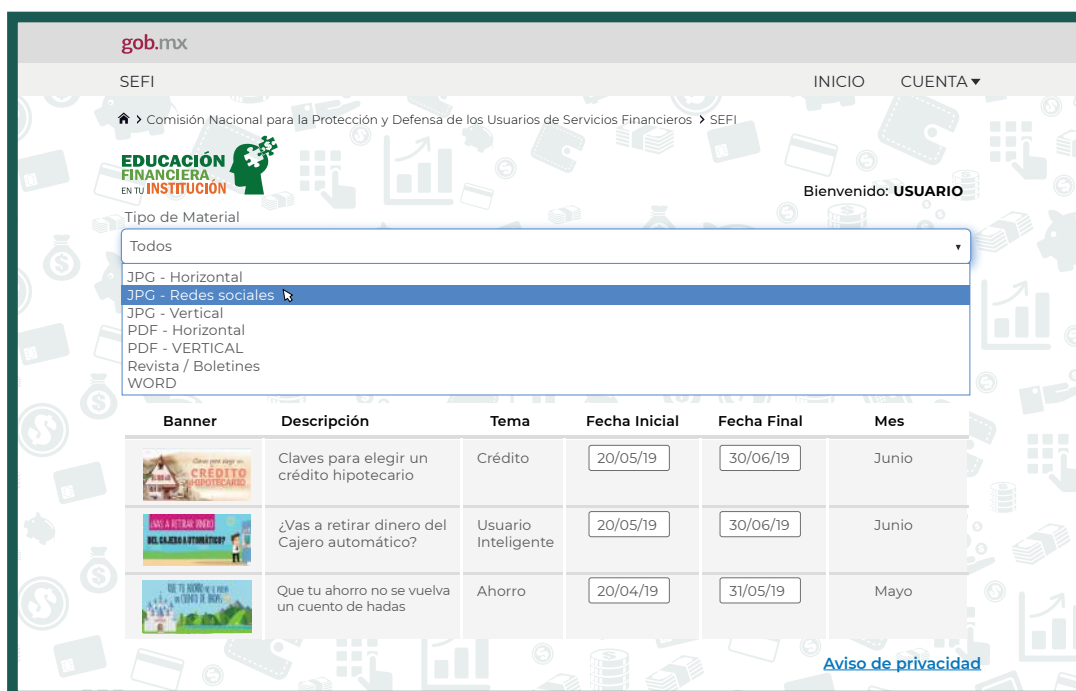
gob.mx

SEFI

INICIO CUENTA

Comisión Nacional para la Protección y Defensa de los Usuarios de Servicios Financieros > SEFI

EDUCACIÓN FINANCIERA EN TU INSTITUCIÓN

Bienvenido: USUARIO

Tipo de Material

Todos

JPG - Horizontal
JPG - Redes sociales
JPG - Vertical
PDF - Horizontal
PDF - VERTICAL
Revista / Boletines
WORD

| Banner | Descripción | Tema | Fecha Inicial | Fecha Final | Mes |
|---|---|---|---|---|---|
| Claves para elegir un CRÉDITO HIPOTECARIO | Claves para elegir un crédito hipotecario | Crédito | 20/05/19 | 30/06/19 | Junio |
| ¿Vas a retirar dinero del cajero automático? | ¿Vas a retirar dinero del Cajero automático? | Usuario Inteligente | 20/05/19 | 30/06/19 | Junio |
| Que tu ahorro no se vuelva un cuento de hadas | Que tu ahorro no se vuelva un cuento de hadas | Ahorro | 20/04/19 | 31/05/19 | Mayo |

Aviso de privacidad